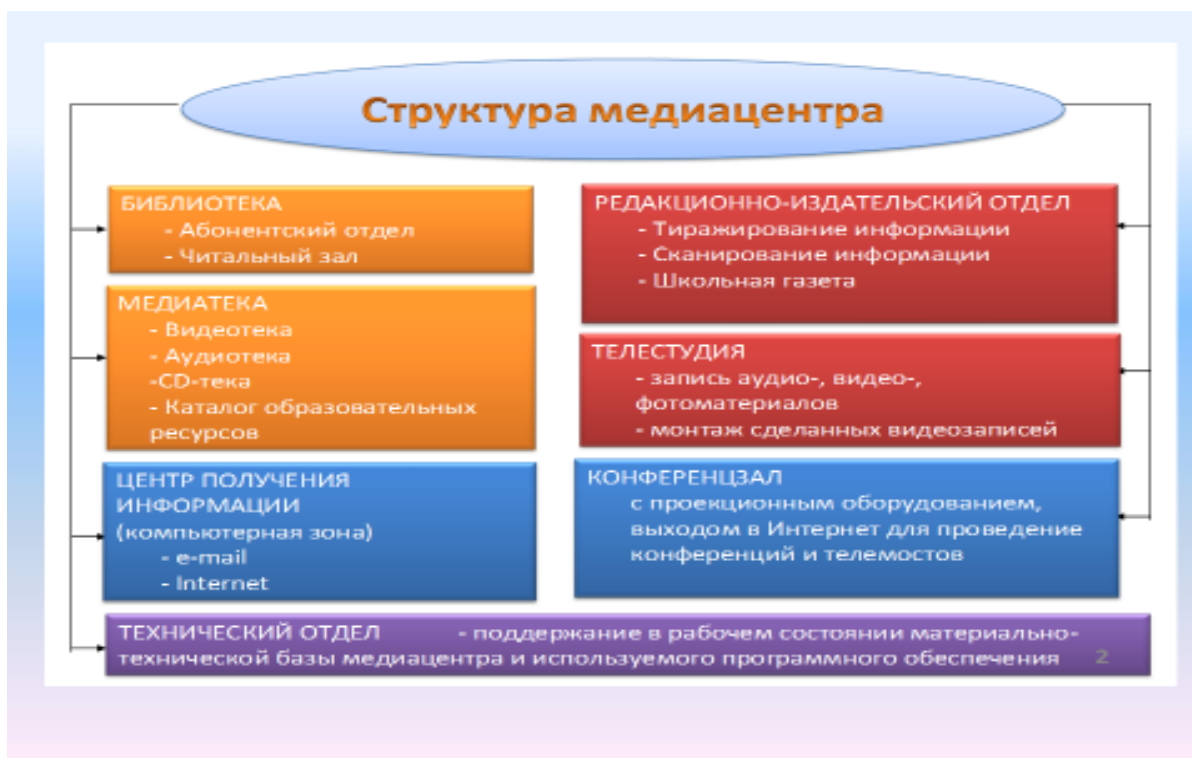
Структура медиацентра

БИБЛИОТЕКА
- Абонентский отдел
- Читальный зал

МЕДИАТЕКА
- Видеотека
- Аудиотека
-CD-тека
- Каталог образовательных ресурсов

ЦЕНТР ПОЛУЧЕНИЯ ИНФОРМАЦИИ
(компьютерная зона)
- e-mail
- Internet

РЕДАКЦИОННО-ИЗДАТЕЛЬСКИЙ ОТДЕЛ
- Тиражирование информации
- Сканирование информации
- Школьная газета

ТЕЛЕСТУДИЯ
- запись аудио-, видео-, фотоматериалов
- монтаж сделанных видеозаписей

КОНФЕРЕНЦЗАЛ
с проекционным оборудованием, выходом в Интернет для проведение конференций и телемостов

ТЕХНИЧЕСКИЙ ОТДЕЛ - поддержание в рабочем состоянии материально-технической базы медиацентра и используемого программного обеспечения 2